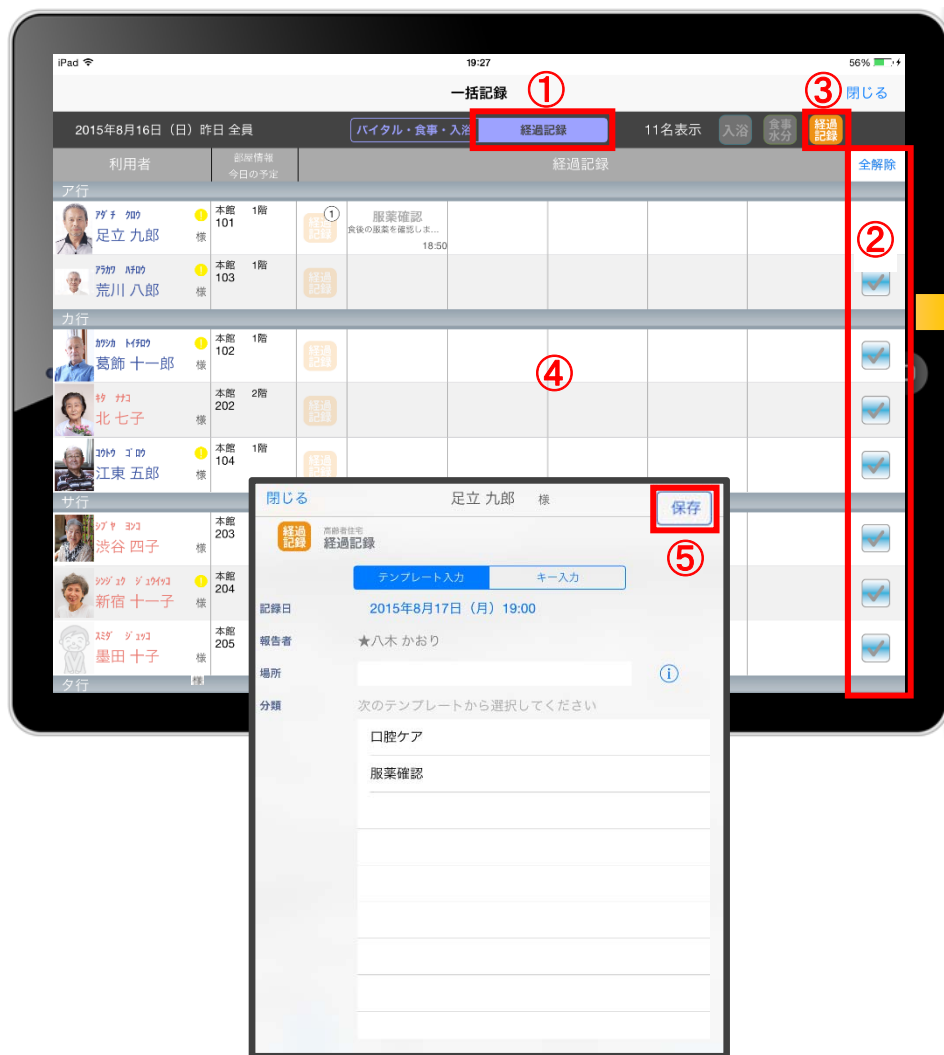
iPad
19:27
56%

一括記録
①
③
閉じる

2015年8月16日（日）昨日 全員
バイタル・食事・入浴
経過記録
11名表示
入浴
食事水分
経過記録

利用者
部屋情報 今日の予定
経過記録
全解除

ア行
ｱﾀﾞﾁ ｸﾛｳ
足立 九郎 様
本館 1階 101
経過記録
①
服薬確認
食後の服薬を確認しま…
18:50

ｱﾗｶﾜ ﾊﾁﾛｳ
荒川 八郎 様
本館 1階 103
経過記録

②

カ行
ｶﾂｼｶ ﾄｲﾁﾛｳ
葛飾 十一郎 様
本館 1階 102
経過記録

④

ｷﾀ ﾅﾅｺ
北 七子 様
本館 2階 202
経過記録

ｺｳﾄｳ ｺﾞﾛｳ
江東 五郎 様
本館 1階 104
経過記録

サ行
ｼﾌﾞﾔ ﾖﾝｺ
渋谷 四子 様
本館 203

ｼﾝｼﾞｭｸ ｼﾞｭｳｲｯｺ
新宿 十一子 様
本館 204

ｽﾐﾀﾞ ｼﾞｭｳｺ
墨田 十子 様
本館 205

タ行

閉じる
足立 九郎 様
保存
経過記録
高齢者住宅
経過記録
⑤
テンプレート入力
キー入力
記録日
2015年8月17日（月）19:00
報告者
★八木 かおり
場所
分類
次のテンプレートから選択してください
口腔ケア
服薬確認